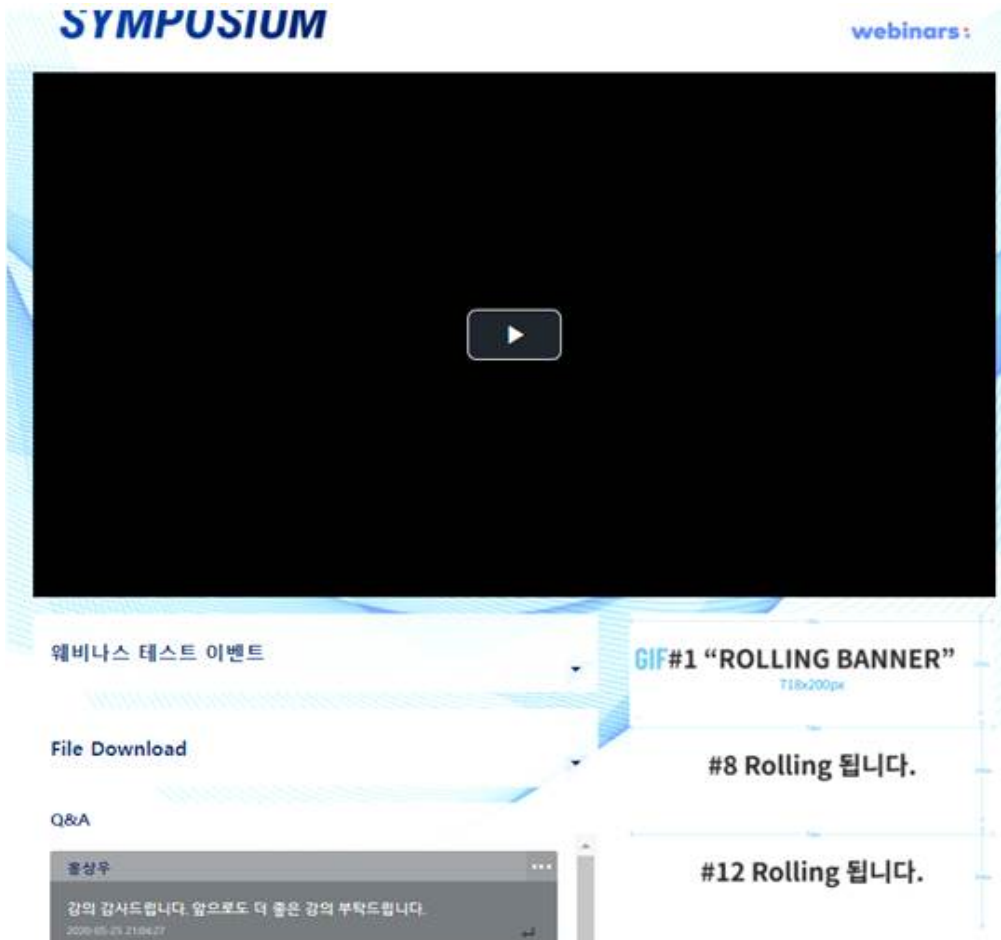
SYMPOSIUM

webinars:

웨비나스 테스트 이벤트

File Download

Q&A

홍상우

강의 감사드립니다. 앞으로도 더 좋은 강의 부탁드립니다.

2020-05-25 21:04:27

GIF#1 "ROLLING BANNER"

718x200px

#8 Rolling 됩니다.

#12 Rolling 됩니다.